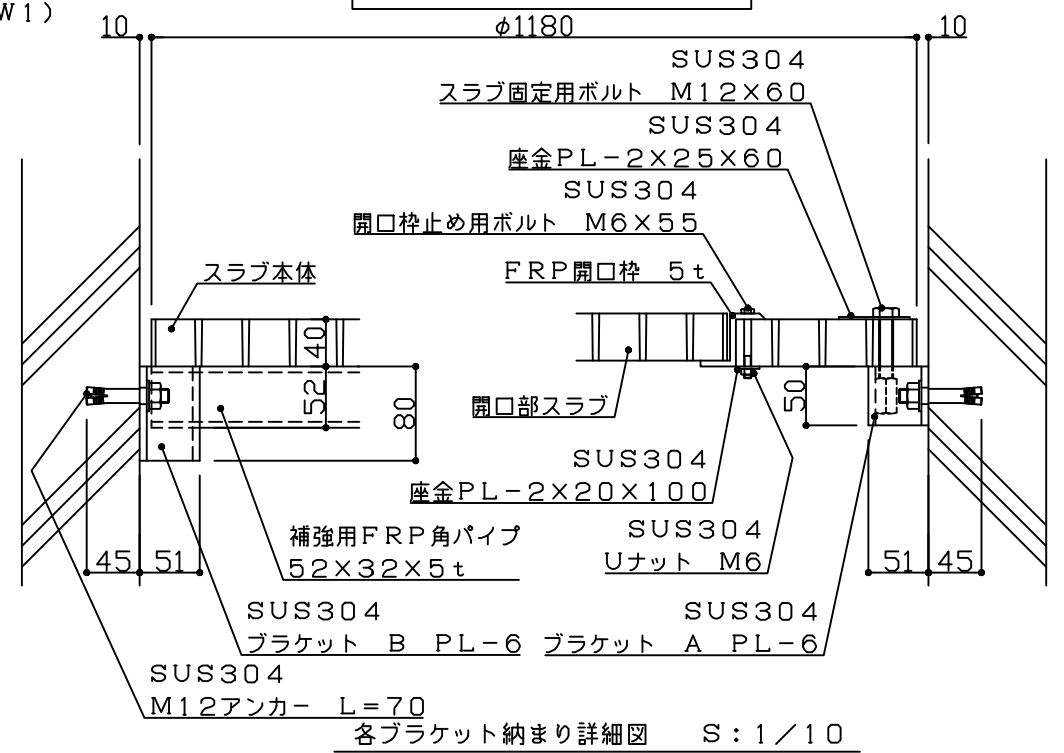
W1)

10

φ1180

10

SUS304
スラブ固定用ボルト M12×60

SUS304
座金PL−2×25×60

SUS304
開口枠止め用ボルト M6×55

スラブ本体

FRP開口枠 5t

40

52

80

50

開口部スラブ

SUS304
座金PL−2×20×100

補強用FRP角パイプ
52×32×5t

SUS304
Uナット M6

45 51

51 45

SUS304
ブラケット B PL−6

SUS304
ブラケット A PL−6

SUS304
M12アンカー L=70

各ブラケット納まり詳細図 S:1/10